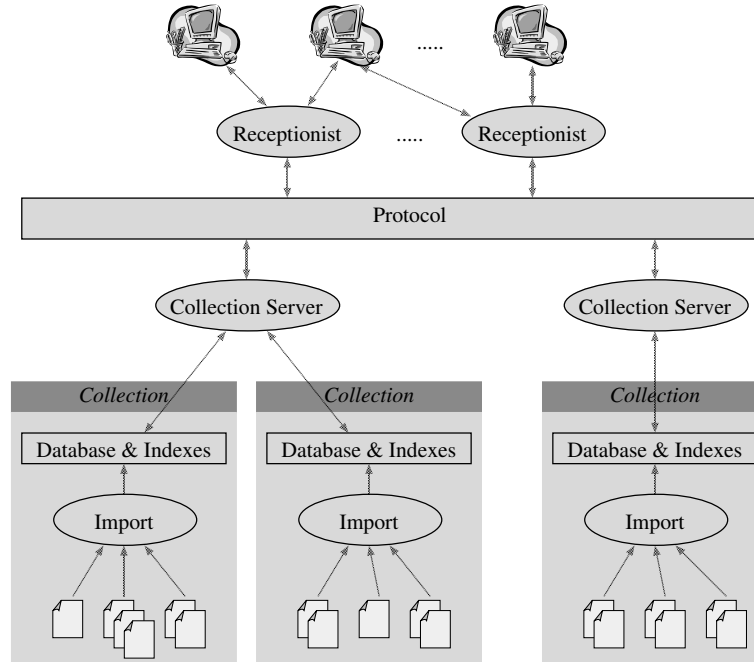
.....

Receptionist

.....

Receptionist

Protocol

Collection Server

Collection Server

Collection

Database & Indexes

Import

Collection

Database & Indexes

Import

Collection

Database & Indexes

Import